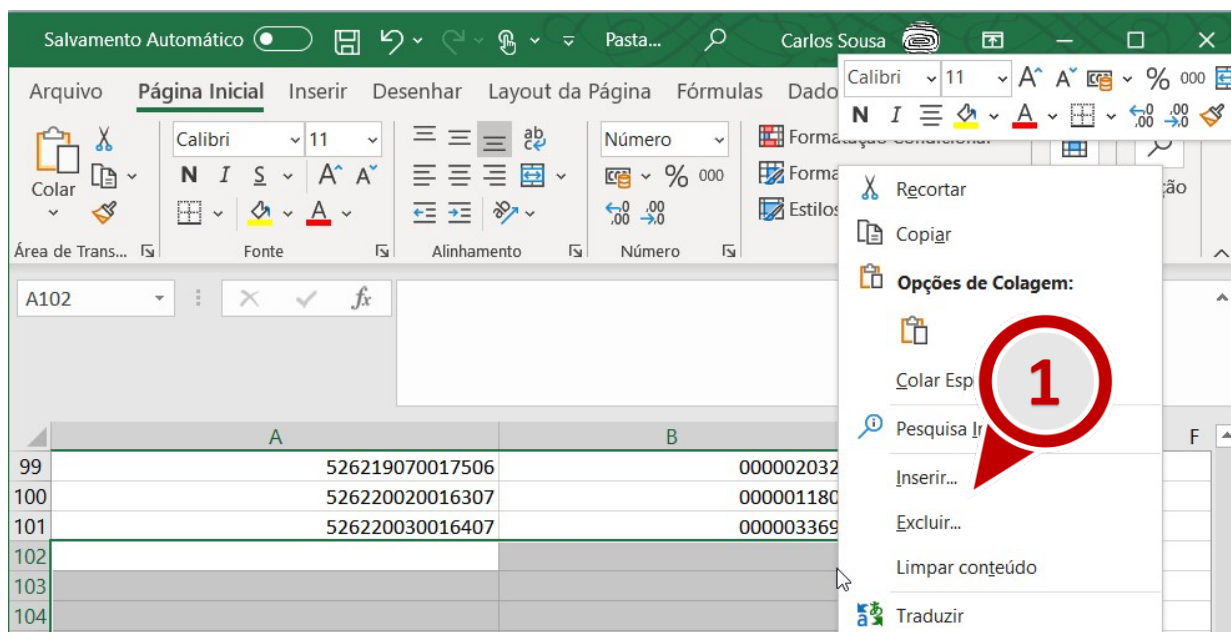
Salvamento Automático Pasta... Carlos Sousa

Arquivo Página Inicial Inserir Desenhar Layout da Página Fórmulas Dado

Calibri 11 % 000
N I

Colar
Calibri 11
N I S A A
Número
% 000
Forma
Forma
Estilos
ção

Área de Trans... Fonte Alinhamento Número

A102 fx

Recortar
Copiar
Opções de Colagem:
Colar Esp
Pesquisa In
Inserir...
Excluir...
Limpar conteúdo
Traduzir

1

| | A | B | F |
|---|---|---|---|
| 99 | 526219070017506 | 000002032 | |
| 100 | 526220020016307 | 000001180 | |
| 101 | 526220030016407 | 000003369 | |
| 102 | | | |
| 103 | | | |
| 104 | | | |